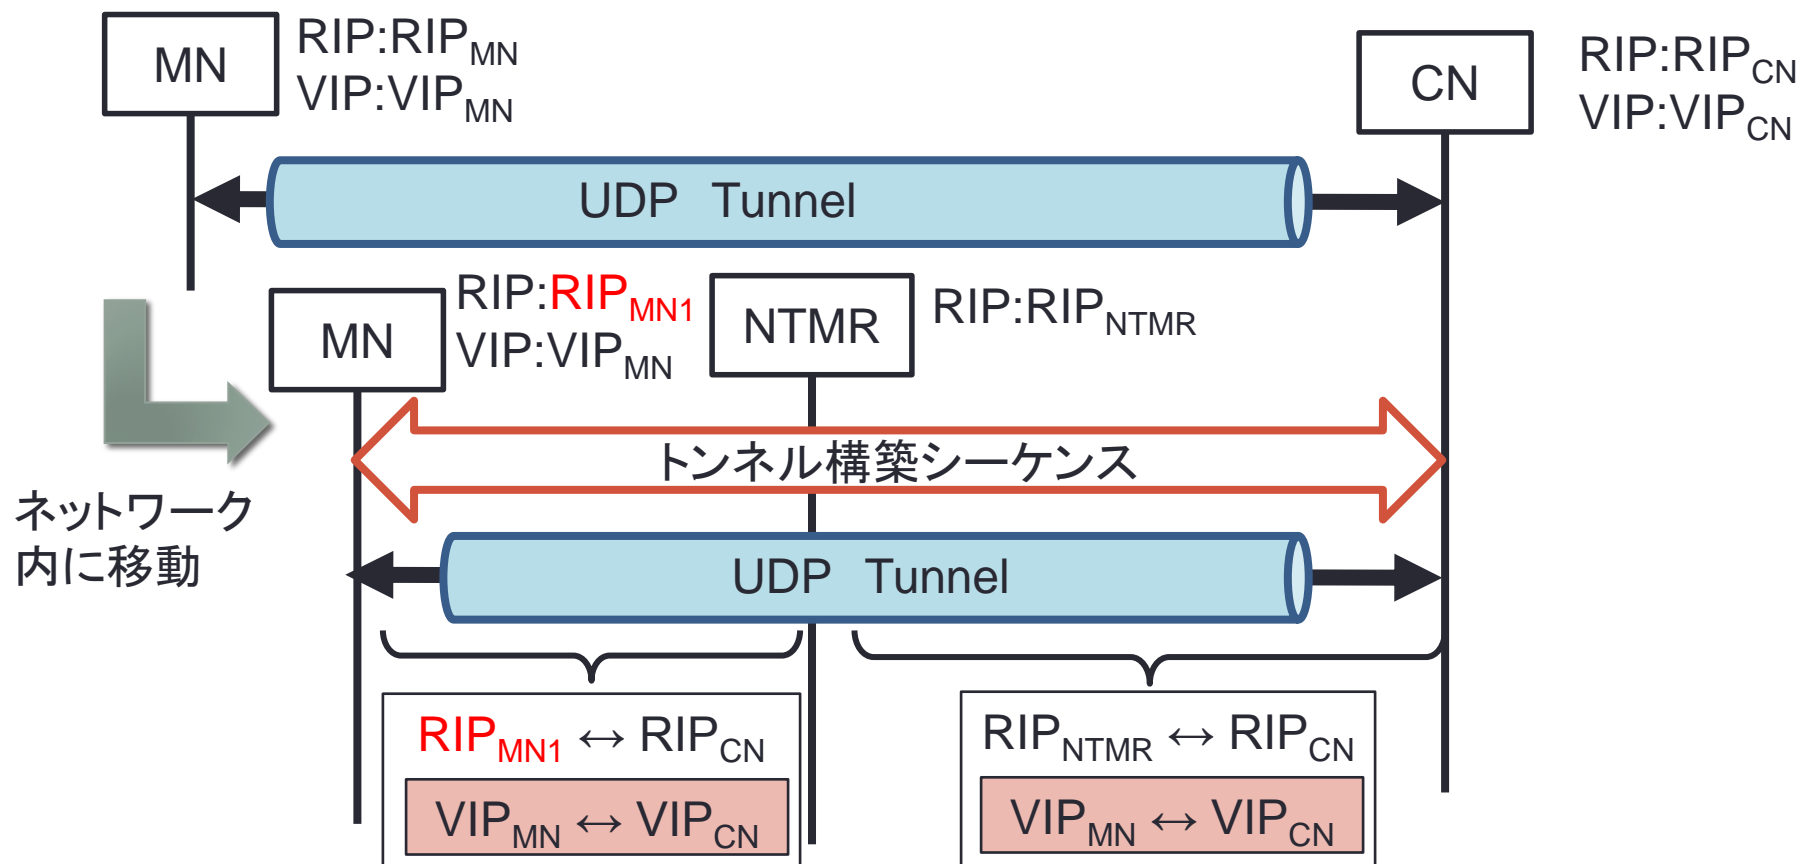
MN

RIP:RIP$_{MN}$
VIP:VIP$_{MN}$

CN

RIP:RIP$_{CN}$
VIP:VIP$_{CN}$

UDP Tunnel

MN

RIP:RIP$_{MN1}$
VIP:VIP$_{MN}$

NTMR

RIP:RIP$_{NTMR}$

ネットワーク内に移動

トンネル構築シーケンス

UDP Tunnel

RIP$_{MN1}$ ↔ RIP$_{CN}$

VIP$_{MN}$ ↔ VIP$_{CN}$

RIP$_{NTMR}$ ↔ RIP$_{CN}$

VIP$_{MN}$ ↔ VIP$_{CN}$